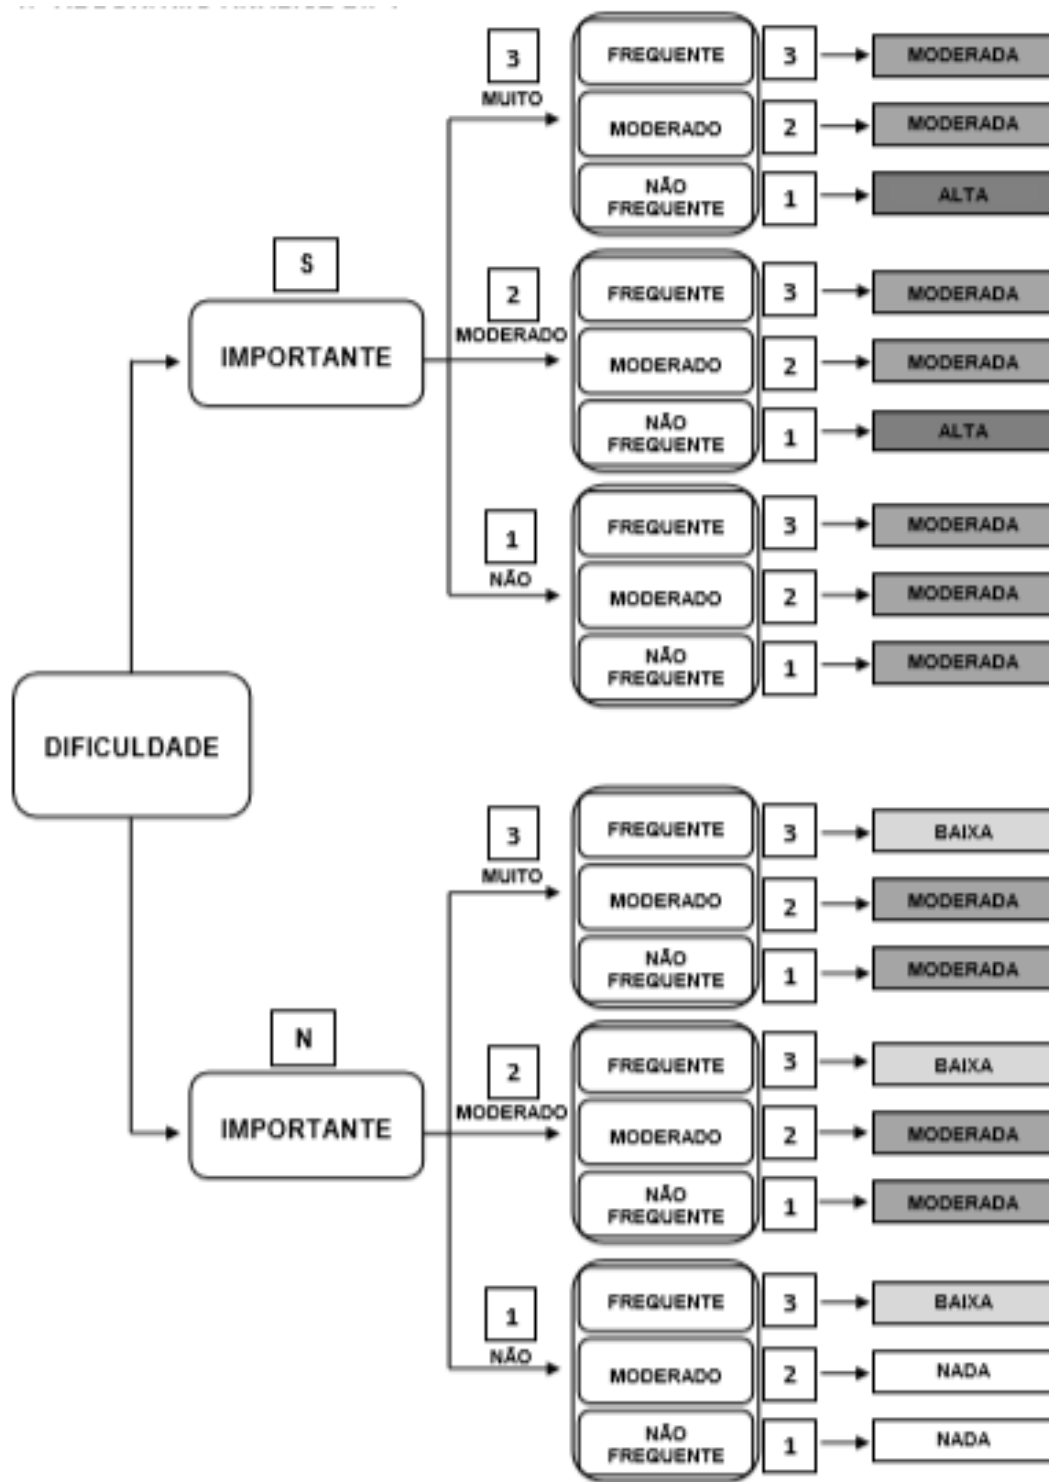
DIFICULDADE

S
IMPORTANTE

3
MUITO
FREQUENTE 3 MODERADA
MODERADO 2 MODERADA
NÃO FREQUENTE 1 ALTA

2
MODERADO
FREQUENTE 3 MODERADA
MODERADO 2 MODERADA
NÃO FREQUENTE 1 ALTA

1
NÃO
FREQUENTE 3 MODERADA
MODERADO 2 MODERADA
NÃO FREQUENTE 1 MODERADA

N
IMPORTANTE

3
MUITO
FREQUENTE 3 BAIXA
MODERADO 2 MODERADA
NÃO FREQUENTE 1 MODERADA

2
MODERADO
FREQUENTE 3 BAIXA
MODERADO 2 MODERADA
NÃO FREQUENTE 1 MODERADA

1
NÃO
FREQUENTE 3 BAIXA
MODERADO 2 NADA
NÃO FREQUENTE 1 NADA